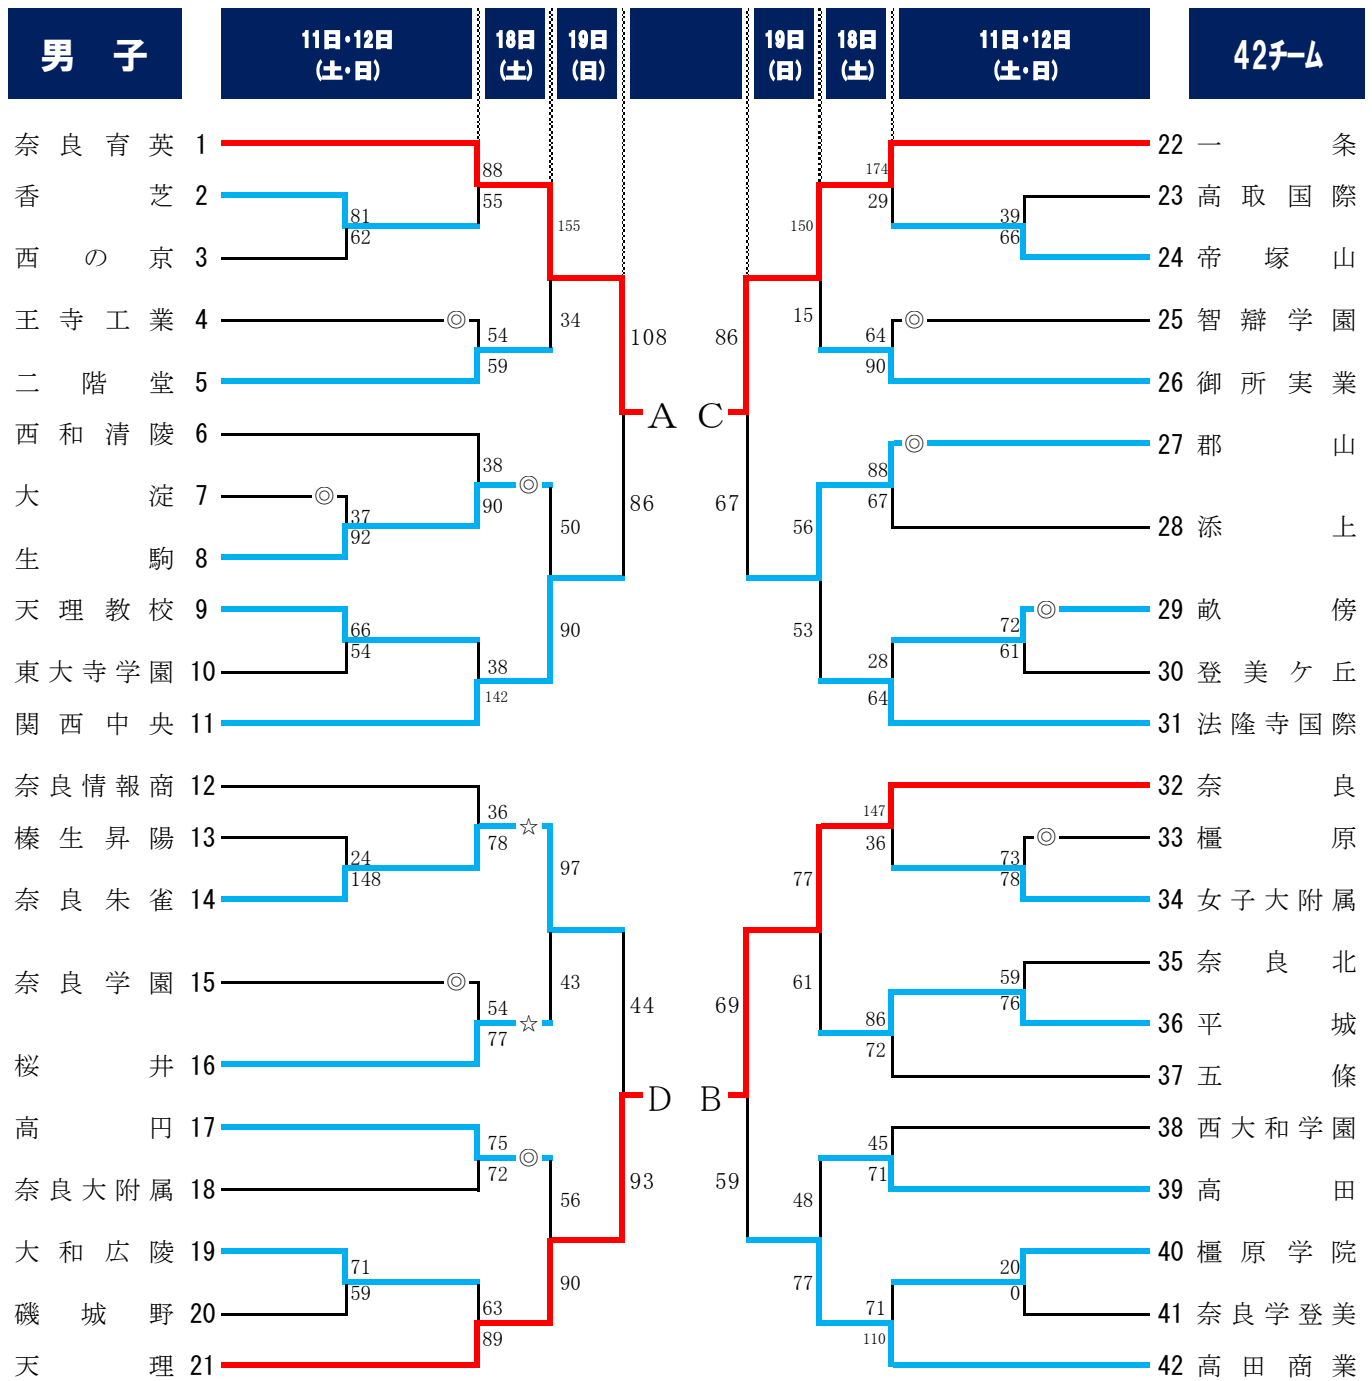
男子

11日・12日
(土・日)

18日
(土)

19日
(日)

19日
(日)

18日
(土)

11日・12日
(土・日)

42チーム

奈良育英 1
香芝 2
西の京 3
王寺工業 4
二階堂 5
西和清陵 6
大淀 7
生駒 8
天理教校 9
東大寺学園 10
関西中央 11
奈良情報商 12
榛生昇陽 13
奈良朱雀 14
奈良学園 15
桜井 16
高円 17
奈良大附属 18
大和広陵 19
磯城野 20
天理 21

88
55
81
62
155
◎
54
59
34
108
38
◎
90
◎
37
92
50
86
66
54
38
142
90
A
36
☆
78
24
148
97
◎
54
☆
77
43
44
75
◎
72
56
93
71
59
63
89
90
D

C
86
174
29
39
66
150
15
64
◎
90
◎
88
67
67
56
72
◎
61
28
64
53
147
36
73
◎
78
77
69
59
76
86
72
61
B
45
71
48
59
20
0
71
110
77

22 一条
23 高取国際
24 帝塚山
25 智辯学園
26 御所実業
27 郡山
28 添上
29 畝傍
30 登美ケ丘
31 法隆寺国際
32 奈良
33 橿原
34 女子大附属
35 奈良北
36 平城
37 五條
38 西大和学園
39 高田
40 橿原学院
41 奈良学登美
42 高田商業